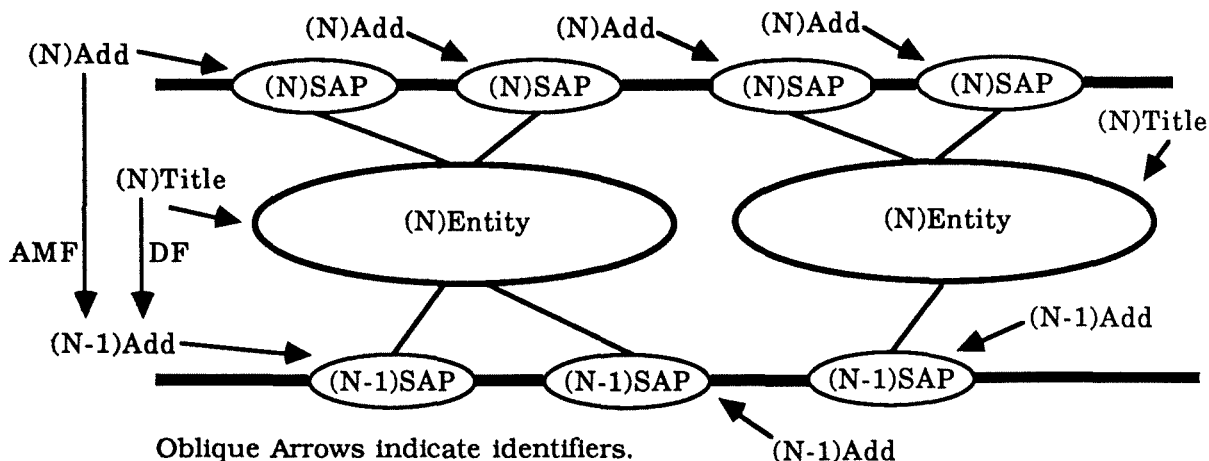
(N)Add

(N)Add

(N)Add

(N)Add

(N)SAP

(N)SAP

(N)SAP

(N)SAP

(N)Title

(N)Title

(N)Entity

(N)Entity

AMF

DF

(N-1)Add

(N-1)Add

(N-1)SAP

(N-1)SAP

(N-1)SAP

Oblique Arrows indicate identifiers.

(N-1)Add